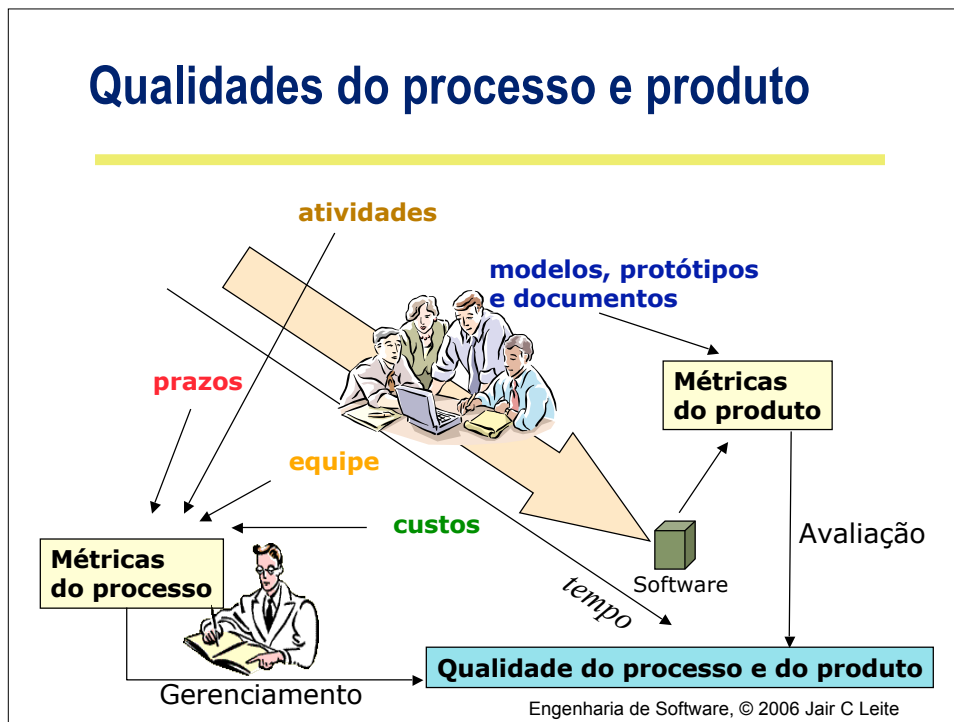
Qualidades do processo e produto

atividades

modelos, protótipos e documentos

prazos

Métricas do produto

equipe

custos

Avaliação

Métricas do processo

Software

tempo

Qualidade do processo e do produto

Gerenciamento

Engenharia de Software, © 2006 Jair C Leite